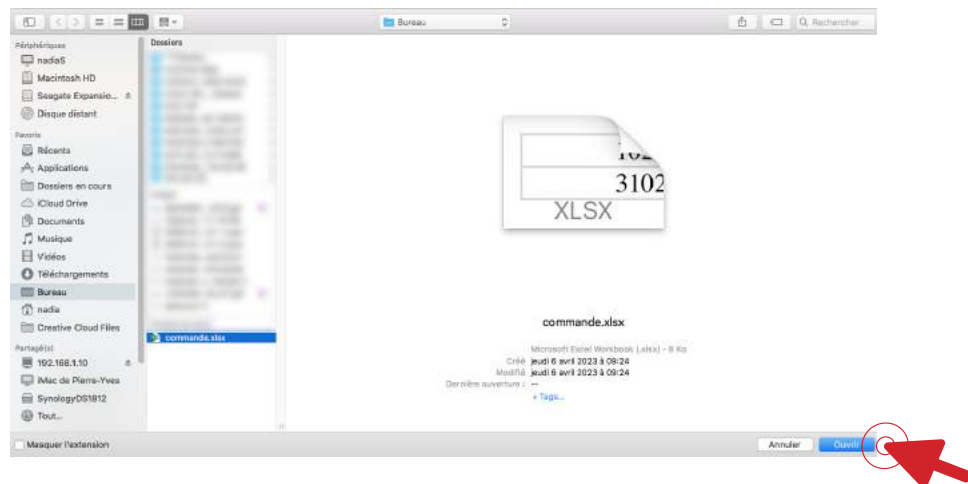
Bureau

Rechercher

Périphériques
nadiaS
Macintosh HD
Seagate Expansio...
Disque distant
Favoris
Récents
Applications
Dossiers en cours
iCloud Drive
Documents
Musique
Vidéos
Téléchargements
Bureau
nadia
Creative Cloud Files
Partagé(s)
192.168.1.10
iMac de Pierre-Yves
SynologyDS1812
Tout...

Dossiers

commande.xlsx

102
3102
XLSX

commande.xlsx

Microsoft Excel Workbook (.xlsx) - 8 Ko
Créé jeudi 6 avril 2023 à 09:24
Modifié jeudi 6 avril 2023 à 09:24
Dernière ouverture : --
+ Tags...

Masquer l'extension

Annuler
Ouvrir